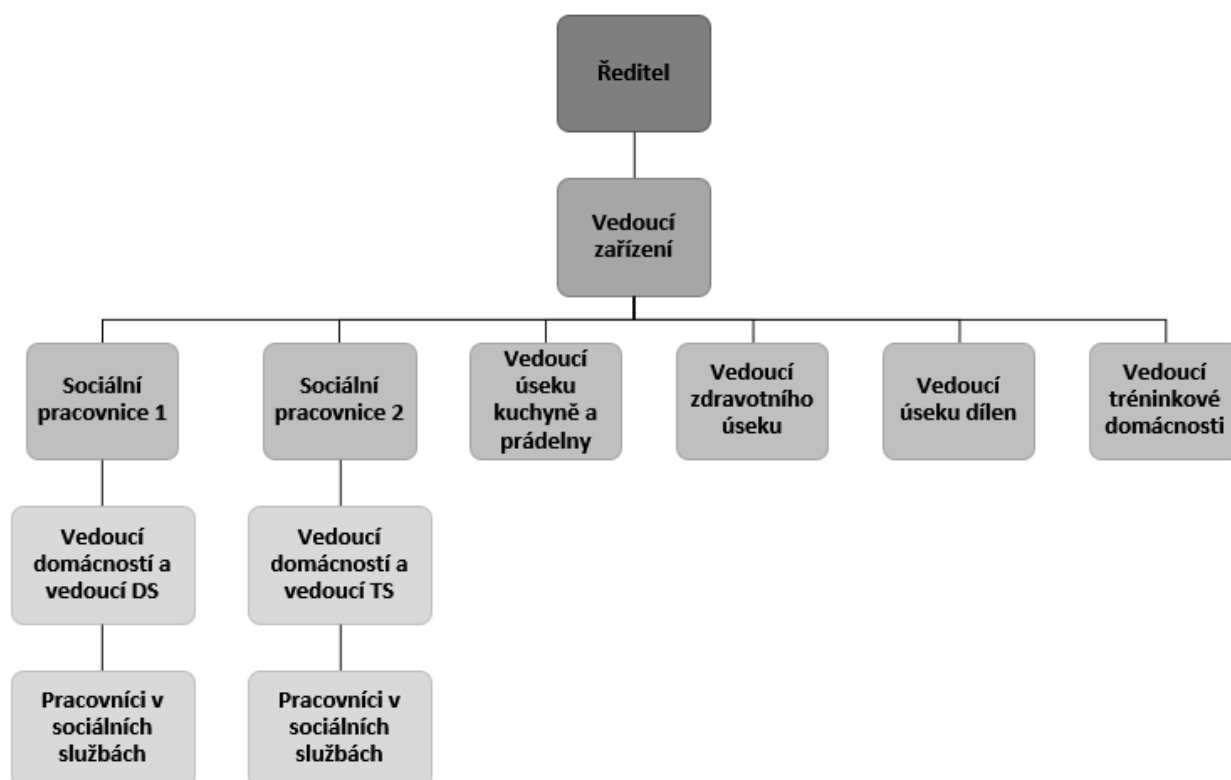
Ředitel

Vedoucí zařízení

Sociální pracovnice 1

Sociální pracovnice 2

Vedoucí úseku kuchyně a prádelny

Vedoucí zdravotního úseku

Vedoucí úseku dílen

Vedoucí tréninkové domácnosti

Vedoucí domácností a vedoucí DS

Vedoucí domácností a vedoucí TS

Pracovníci v sociálních službách

Pracovníci v sociálních službách